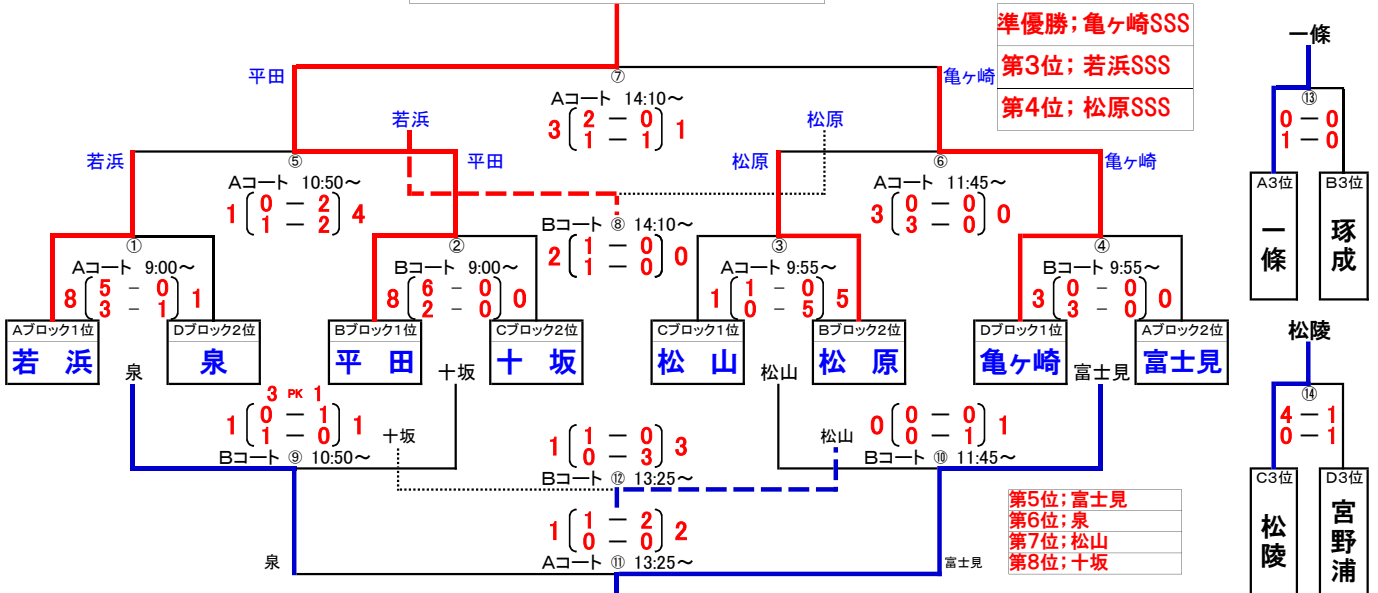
準優勝；亀ヶ崎SSS
第3位；若浜SSS
第4位；松原SSS

平田
⑦
Aコート 14:10〜
3 $\left(\begin{matrix}2 - 0\\1 - 1\end{matrix}\right)$ 1
亀ヶ崎

若浜
松原

若浜
⑤
Aコート 10:50〜
1 $\left(\begin{matrix}0 - 2\\1 - 2\end{matrix}\right)$ 4
平田

Bコート ⑧ 14:10〜
2 $\left(\begin{matrix}1 - 0\\1 - 0\end{matrix}\right)$ 0

松原
⑥
Aコート 11:45〜
3 $\left(\begin{matrix}0 - 0\\3 - 0\end{matrix}\right)$ 0
亀ヶ崎

①
Aコート 9:00〜
8 $\left(\begin{matrix}5 - 0\\3 - 1\end{matrix}\right)$ 1

②
Bコート 9:00〜
8 $\left(\begin{matrix}6 - 0\\2 - 0\end{matrix}\right)$ 0

③
Aコート 9:55〜
1 $\left(\begin{matrix}1 - 0\\0 - 5\end{matrix}\right)$ 5

④
Bコート 9:55〜
3 $\left(\begin{matrix}0 - 0\\3 - 0\end{matrix}\right)$ 0

| Aブロック1位 | Dブロック2位 | Bブロック1位 | Cブロック2位 | Cブロック1位 | Bブロック2位 | Dブロック1位 | Aブロック2位 |
|---|---|---|---|---|---|---|---|
| 若　浜 | 泉 | 平　田 | 十　坂 | 松　山 | 松　原 | 亀ヶ崎 | 富士見 |

泉
十坂
松山
富士見

3 PK 1
1 $\left(\begin{matrix}0 - 1\\1 - 0\end{matrix}\right)$ 1
十坂
Bコート ⑨ 10:50〜

1 $\left(\begin{matrix}1 - 0\\0 - 3\end{matrix}\right)$ 3
Bコート ⑫ 13:25〜

松山
0 $\left(\begin{matrix}0 - 0\\0 - 1\end{matrix}\right)$ 1
Bコート ⑩ 11:45〜

1 $\left(\begin{matrix}1 - 2\\0 - 0\end{matrix}\right)$ 2
Aコート ⑪ 13:25〜
泉
富士見

第5位；富士見
第6位；泉
第7位；松山
第8位；十坂

一條
⑬
0 − 0
1 − 0
| A3位 | B3位 |
|---|---|
| 一條 | 琢成 |

松陵
⑭
4 − 1
0 − 1
| C3位 | D3位 |
|---|---|
| 松陵 | 宮野浦 |